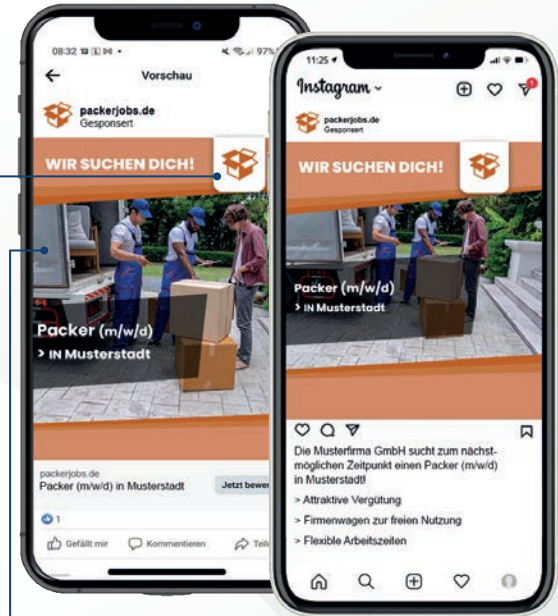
08:32 97%

Vorschau

packerjobs.de
Gesponsert

WIR SUCHEN DICH!

Packer (m/w/d)
> IN Musterstadt

packerjobs.de
Packer (m/w/d) in Musterstadt

Jetzt bewer

1

Gefällt mir

Kommentieren

Teil

11:25

Instagram

packerjobs.de
Gesponsert

WIR SUCHEN DICH!

Packer (m/w/d)
> IN Musterstadt

Die Musterfirma GmbH sucht zum nächstmöglichen Zeitpunkt einen Packer (m/w/d) in Musterstadt!

> Attraktive Vergütung

> Firmenwagen zur freien Nutzung

> Flexible Arbeitszeiten